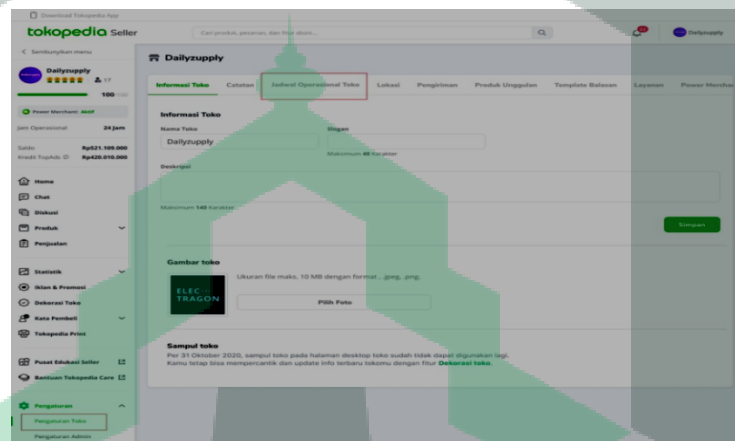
Download Tokopedia App

tokopedia Seller

Cari produk, pesanan, dan fitur disini...

Dailyzupply

< Sembunyikan menu

Dailyzupply

17

100/100

Power Merchant

Jam Operasional 24 Jam

Saldo Rp521.109.000

Kredit TopAds Rp420.010.000

Home

Chat

Diskusi

Produk

Penjualan

Statistik

Iklan & Promosi

Dekorasi Toko

Kata Pembeli

Tokopedia Print

Pusat Edukasi Seller

Bantuan Tokopedia Care

Pengaturan

Pengaturan Toko

Pengaturan Admin

Dailyzupply

Informasi Toko | Catatan | Jadwal Operasional Toko | Lokasi | Pengiriman | Produk Unggulan | Template Balasan | Layanan | Power Merchant

Informasi Toko

Nama Toko

Dailyzupply

Slogan

Maksimum 48 Karakter

Deskripsi

Maksimum 140 Karakter

Simpan

Gambar toko

Ukuran file maks. 10 MB dengan format .jpg, .jpeg, .png.

ELEC TRAGON

Pilih Foto

Sampul toko

Per 31 Oktober 2020, sampul toko pada halaman desktop toko sudah tidak dapat digunakan lagi. Kamu tetap bisa mempercantik dan update info terbaru tokomu dengan fitur Dekorasi toko.